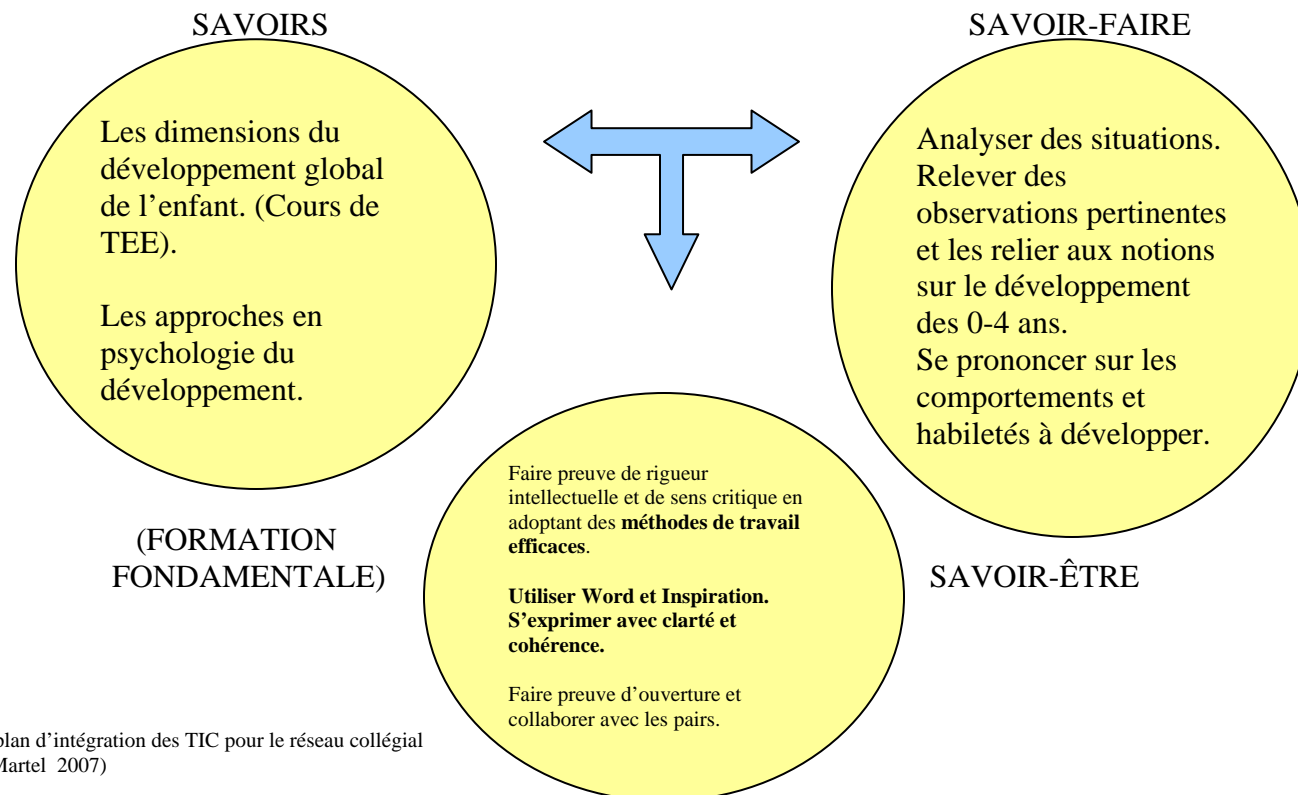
SAVOIRS

Les dimensions du développement global de l'enfant. (Cours de TEE).

Les approches en psychologie du développement.

SAVOIR-FAIRE

Analyser des situations. Relever des observations pertinentes et les relier aux notions sur le développement des 0-4 ans. Se prononcer sur les comportements et habiletés à développer.

(FORMATION FONDAMENTALE)

Faire preuve de rigueur intellectuelle et de sens critique en adoptant des **méthodes de travail efficaces**.

**Utiliser Word et Inspiration. S'exprimer avec clarté et cohérence.**

Faire preuve d'ouverture et collaborer avec les pairs.

SAVOIR-ÊTRE

plan d'intégration des TIC pour le réseau collégial Martel 2007)